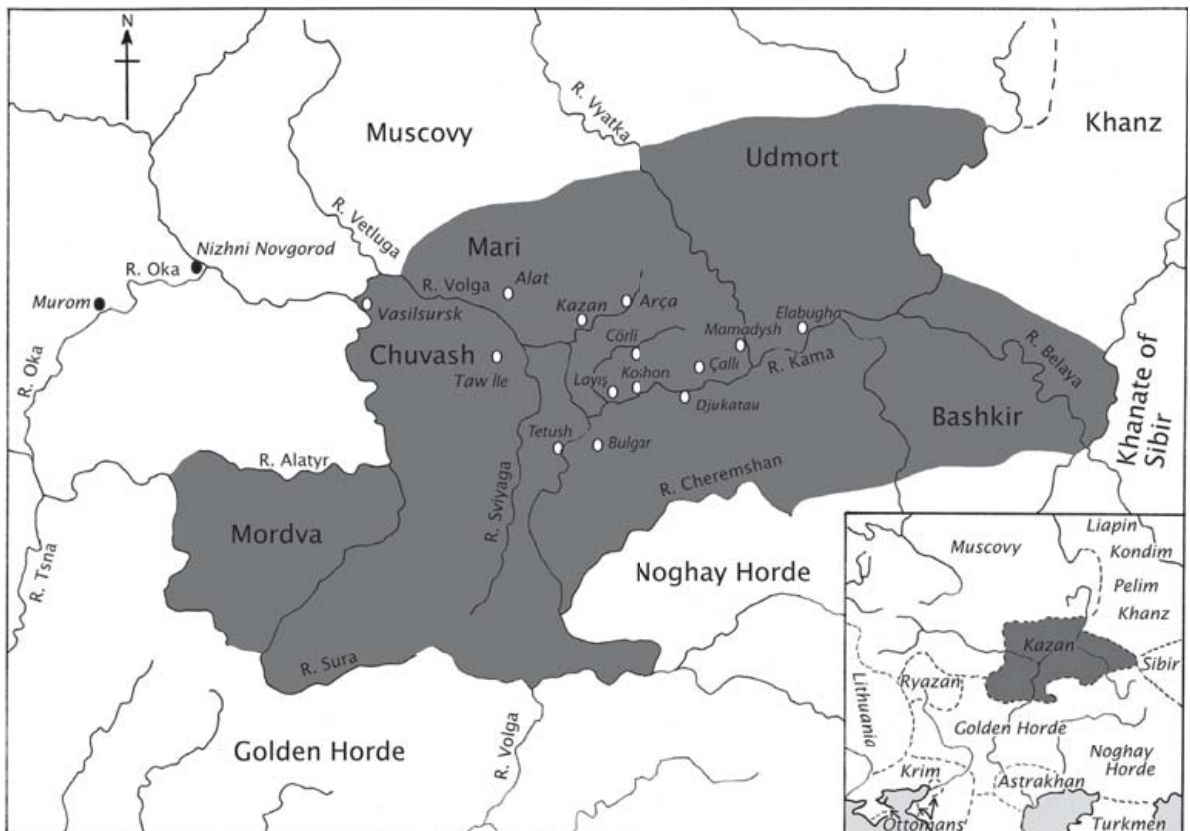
N

Muscovy

Khanz

Udmort

R. Vyatka

R. Vetluga

Mari

Nizhni Novgorod

R. Oka

Murom

R. Volga

Alat

Kazan

Arça

Vasilsursk

Chuvash

Taw İle

Cörli

Mamadysh

Elabugha

Layış

Koshon

Çallı

R. Kama

Djukatau

R. Belaya

Bashkir

Khanate of Sibir

R. Oka

Tetush

Bulgar

R. Alatyr

R. Cheremshan

R. Sviyaga

Mordva

R. Tsna

Noghay Horde

R. Sura

R. Volga

Golden Horde

Liapin

Muscovy

Kondim

Pelim

Khanz

Kazan

Sibir

Lithuania

Ryazan

Golden Horde

Noghay Horde

Krim

Astrakhan

Ottomans

Turkmen